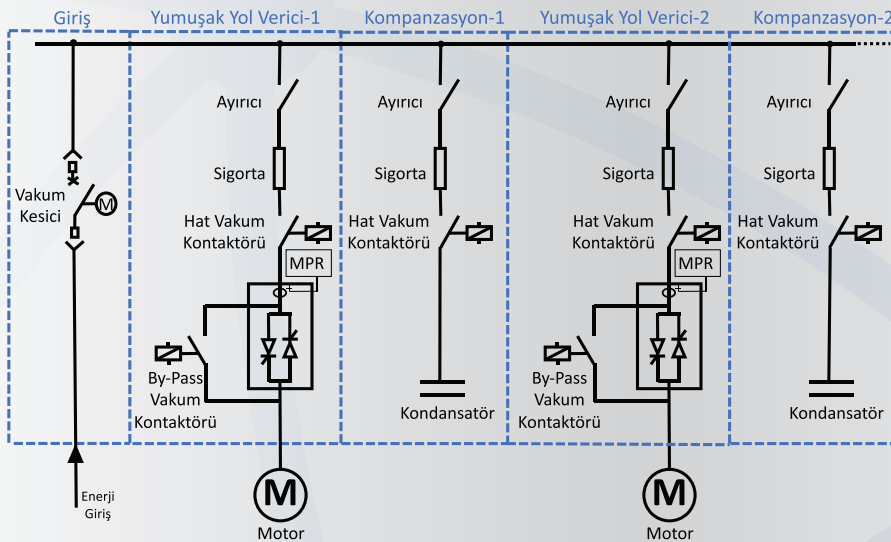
Giriş
Yumuşak Yol Verici-1
Kompanzasyon-1
Yumuşak Yol Verici-2
Kompanzasyon-2

Vakum Kesici
M
Enerji Giriş

Ayırıcı
Sigorta
Hat Vakum Kontaktörü
MPR
By-Pass Vakum Kontaktörü
M
Motor

Ayırıcı
Sigorta
Hat Vakum Kontaktörü
Kondansatör

Ayırıcı
Sigorta
Hat Vakum Kontaktörü
MPR
By-Pass Vakum Kontaktörü
M
Motor

Ayırıcı
Sigorta
Hat Vakum Kontaktörü
Kondansatör